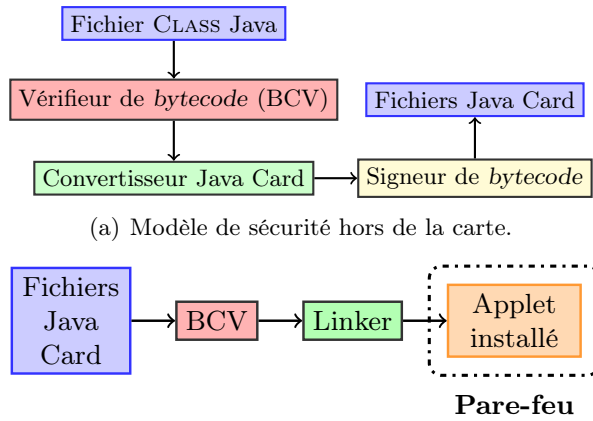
Fichier Class Java

Vérifieur de *bytecode* (BCV)

Fichiers Java Card

Convertisseur Java Card

Signeur de *bytecode*

(a) Modèle de sécurité hors de la carte.

Fichiers Java Card

BCV

Linker

Applet installé

**Pare-feu**